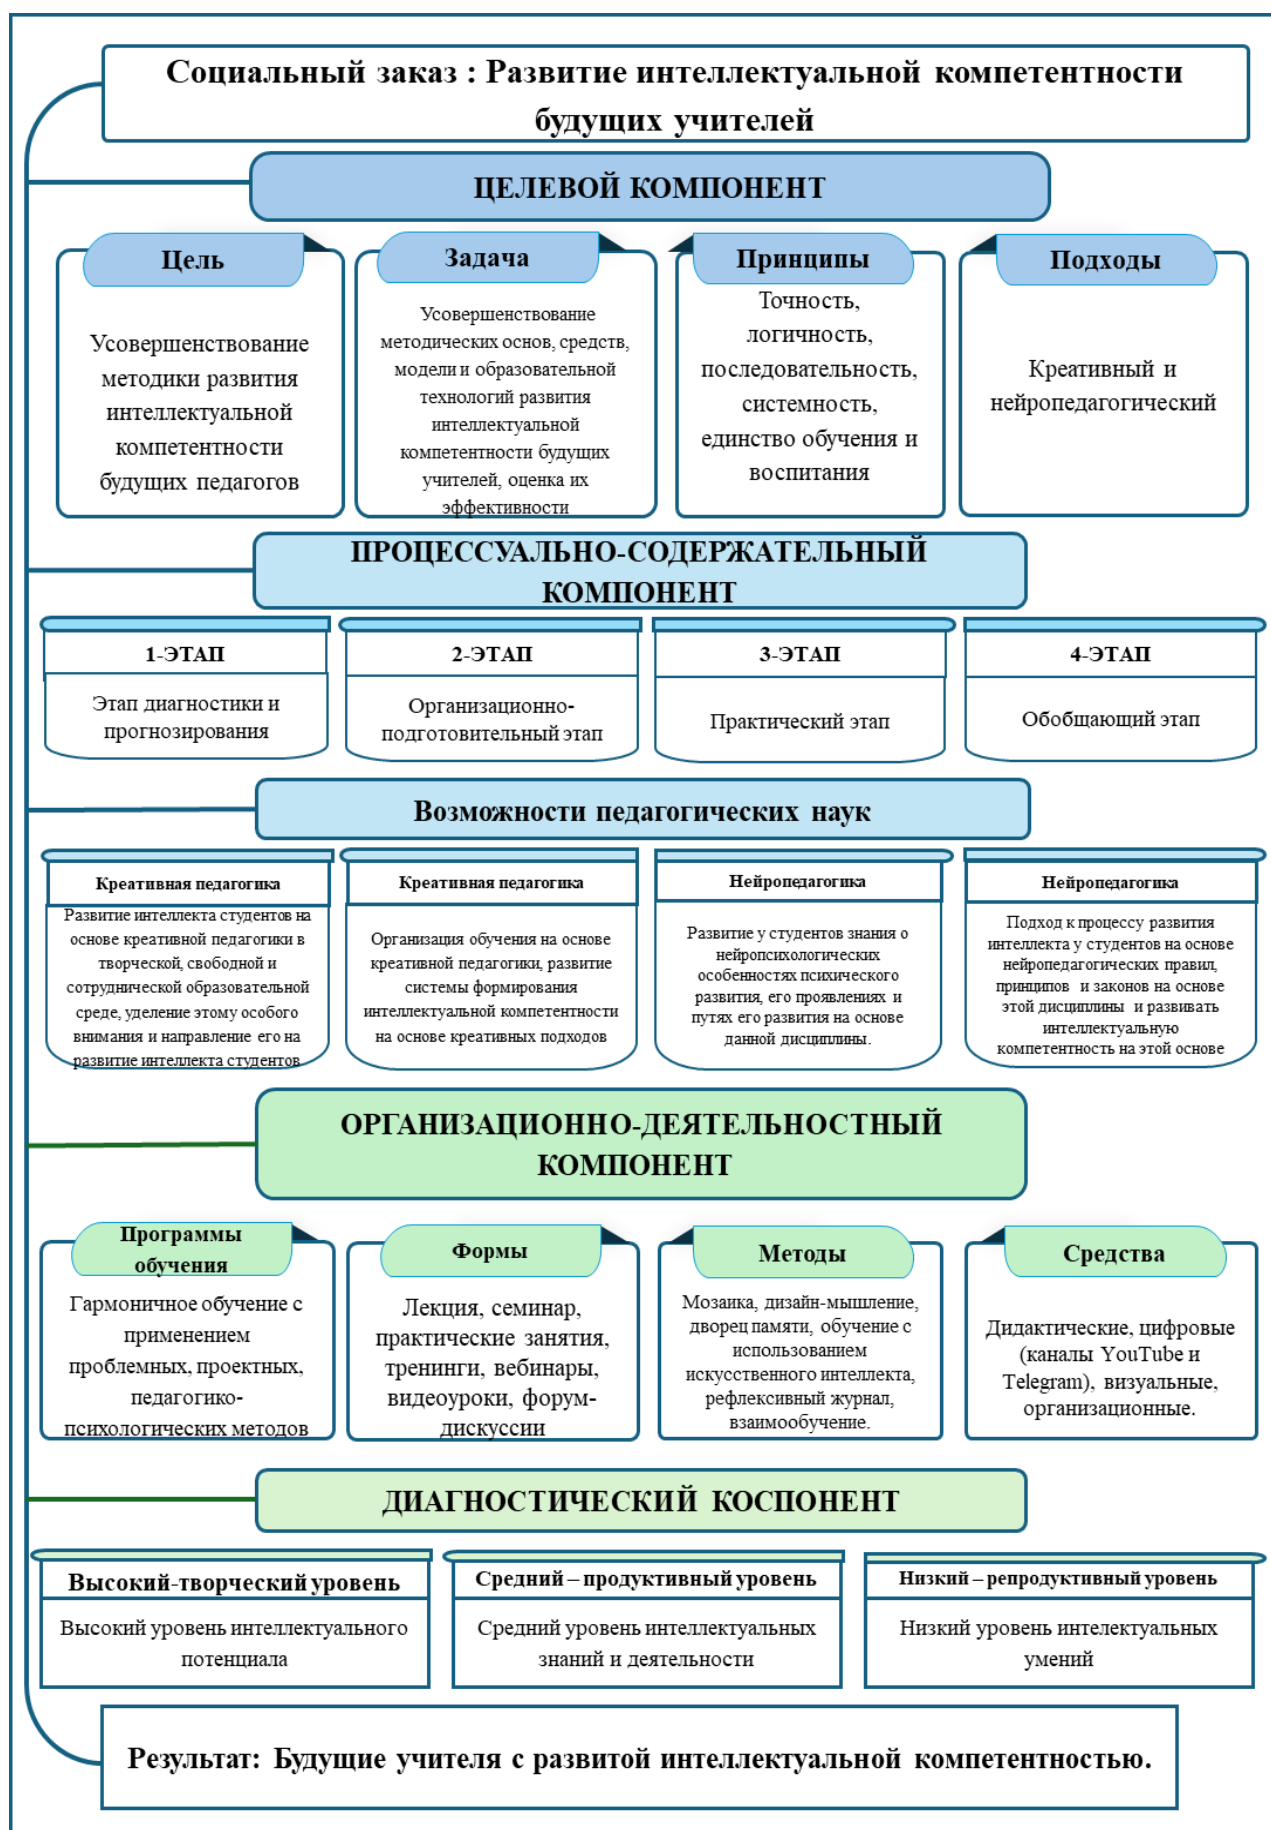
Социальный заказ : Развитие интеллектуальной компетентности будущих учителей

ЦЕЛЕВОЙ КОМПОНЕНТ

Цель
Усовершенствование методики развития интеллектуальной компетентности будущих педагогов

Задача
Усовершенствование методических основ, средств, модели и образовательной технологий развития интеллектуальной компетентности будущих учителей, оценка их эффективности

Принципы
Точность, логичность, последовательность, системность, единство обучения и воспитания

Подходы
Креативный и нейропедагогический

ПРОЦЕССУАЛЬНО-СОДЕРЖАТЕЛЬНЫЙ КОМПОНЕНТ

1-ЭТАП
Этап диагностики и прогнозирования

2-ЭТАП
Организационно-подготовительный этап

3-ЭТАП
Практический этап

4-ЭТАП
Обобщающий этап

Возможности педагогических наук

Креативная педагогика
Развитие интеллекта студентов на основе креативной педагогики в творческой, свободной и сотруднической образовательной среде, уделение этому особого внимания и направление его на развитие интеллекта студентов

Креативная педагогика
Организация обучения на основе креативной педагогики, развитие системы формирования интеллектуальной компетентности на основе креативных подходов

Нейропедагогика
Развитие у студентов знания о нейропсихологических особенностях психического развития, его проявлениях и путях его развития на основе данной дисциплины.

Нейропедагогика
Подход к процессу развития интеллекта у студентов на основе нейропедагогических правил, принципов и законов на основе этой дисциплины и развивать интеллектуальную компетентность на этой основе

ОРГАНИЗАЦИОННО-ДЕЯТЕЛЬНОСТНЫЙ КОМПОНЕНТ

Программы обучения
Гармоничное обучение с применением проблемных, проектных, педагогико-психологических методов

Формы
Лекция, семинар, практические занятия, тренинги, вебинары, видеоуроки, форум-дискуссии

Методы
Мозаика, дизайн-мышление, дворец памяти, обучение с использованием искусственного интеллекта, рефлексивный журнал, взаимообучение.

Средства
Дидактические, цифровые (каналы YouTube и Telegram), визуальные, организационные.

ДИАГНОСТИЧЕСКИЙ КОСПОНЕНТ

Высокий-творческий уровень
Высокий уровень интеллектуального потенциала

Средний – продуктивный уровень
Средний уровень интеллектуальных знаний и деятельности

Низкий – репродуктивный уровень
Низкий уровень интелектуальных умений

Результат: Будущие учителя с развитой интеллектуальной компетентностью.